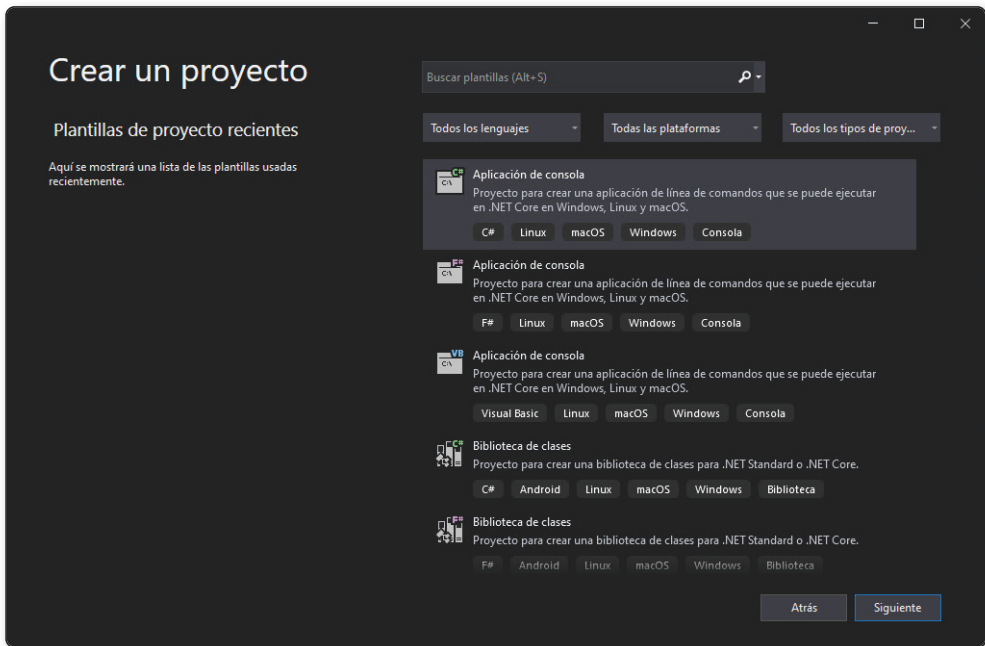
Crear un proyecto

Plantillas de proyecto recientes

Aquí se mostrará una lista de las plantillas usadas recientemente.

Buscar plantillas (Alt+S)

Todos los lenguajes

Todas las plataformas

Todos los tipos de proy...

C#
C:\
Aplicación de consola
Proyecto para crear una aplicación de línea de comandos que se puede ejecutar en .NET Core en Windows, Linux y macOS.
C# Linux macOS Windows Consola

F#
C:\
Aplicación de consola
Proyecto para crear una aplicación de línea de comandos que se puede ejecutar en .NET Core en Windows, Linux y macOS.
F# Linux macOS Windows Consola

VB
C:\
Aplicación de consola
Proyecto para crear una aplicación de línea de comandos que se puede ejecutar en .NET Core en Windows, Linux y macOS.
Visual Basic Linux macOS Windows Consola

C#
Biblioteca de clases
Proyecto para crear una biblioteca de clases para .NET Standard o .NET Core.
C# Android Linux macOS Windows Biblioteca

F#
Biblioteca de clases
Proyecto para crear una biblioteca de clases para .NET Standard o .NET Core.
F# Android Linux macOS Windows Biblioteca

Atrás

Siguiente